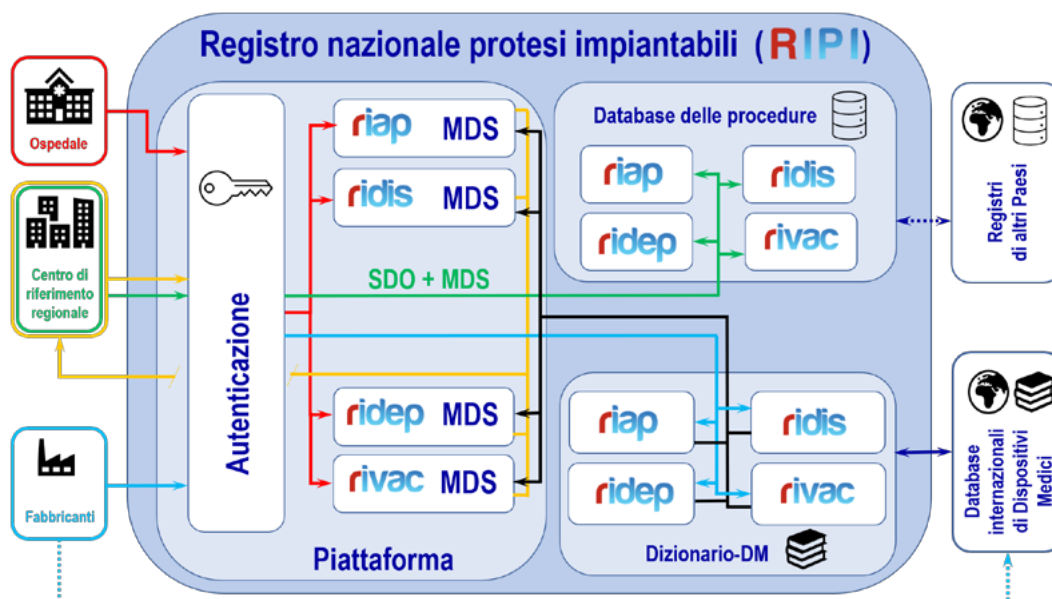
Registro nazionale protesi impiantabili (RIPI)

Ospedale

Centro di riferimento regionale

Fabbricanti

Autenticazione

riap MDS
ridis MDS

SDO + MDS

ridep MDS
rivac MDS

Piattaforma

Database delle procedure
riap
ridis
ridep
rivac

riap
ridis
ridep
rivac
Dizionario-DM

Registri di altri Paesi

Database internazionali di Dispositivi Medici